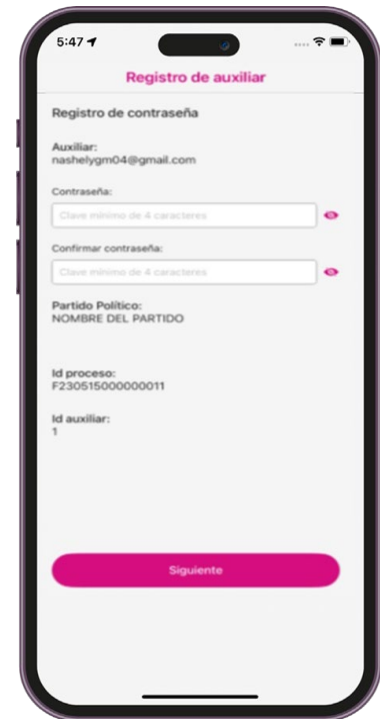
5:47

Registro de auxiliar

Registro de contraseña

Auxiliar:
nashelygm04@gmail.com

Contraseña:

Clave mínimo de 4 caracteres

Confirmar contraseña:

Clave mínimo de 4 caracteres

Partido Político:
NOMBRE DEL PARTIDO

Id proceso:
F230515000000011

Id auxiliar:
1

Siguiente